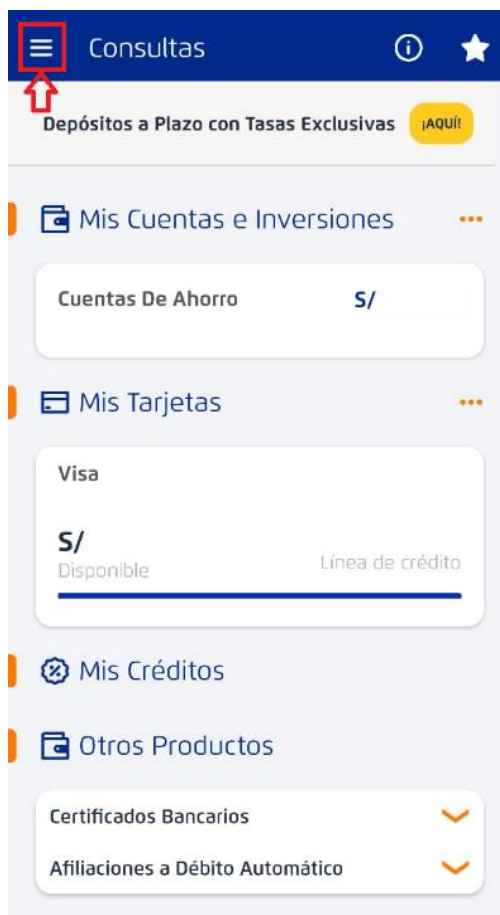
Consultas

Depósitos a Plazo con Tasas Exclusivas ¡AQUÍ!

Mis Cuentas e Inversiones

Cuentas De Ahorro S/

Mis Tarjetas

Visa

S/
Disponible

Línea de crédito

Mis Créditos

Otros Productos

Certificados Bancarios

Afiliaciones a Débito Automático